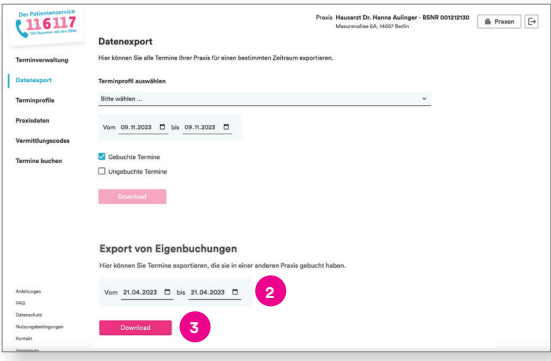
Der Patientenservice
116117
Die Nummer mit den Elfen

Praxis Hausarzt Dr. Hanna Aulinger - BSNR 001212130
Masurenallee 6A, 14057 Berlin

Praxen

Terminverwaltung
Datenexport
Terminprofile
Praxisdaten
Vermittlungscodes
Termine buchen

Datenexport

Hier können Sie alle Termine Ihrer Praxis für einen bestimmten Zeitraum exportieren.

Terminprofil auswählen

Bitte wählen ...

Vom 09.11.2023 bis 09.11.2023

Gebuchte Termine

Ungebuchte Termine

Download

Export von Eigenbuchungen

Hier können Sie Termine exportieren, die sie in anderen Praxis gebucht haben.

Vom 21.04.2023 bis 21.04.2023

2

Download

3

Anleitungen
FAQ
Datenschutz
Nutzungsbedingungen
Kontakt
Impressum